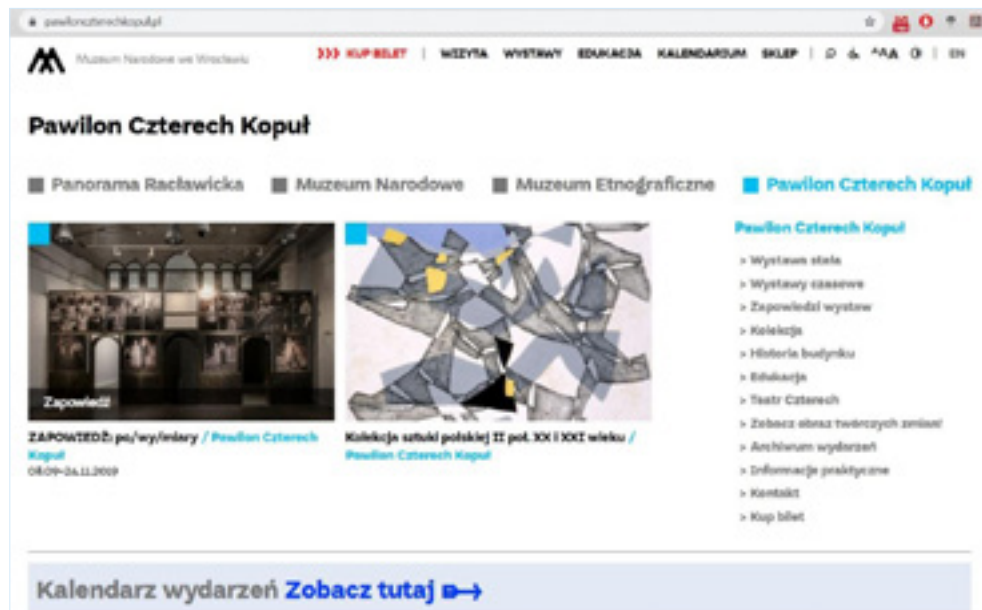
pawiloncztechkopul.pl

Muzeum Narodowe we Wrocławiu

››› KUP BILET | WIZYTA WYSTAWY EDUKACJA KALENDARIUM SKLEP | EN

Pawilon Czterech Kopuł

Panorama Racławicka Muzeum Narodowe Muzeum Etnograficzne Pawilon Czterech Kopuł

Zapowiedź

ZAPOWIEDŹ: po/wy/miary / Pawilon Czterech Kopuł
08.09–24.11.2019

Kolekcja sztuki polskiej II poł. XX i XXI wieku / Pawilon Czterech Kopuł

Pawilon Czterech Kopuł
> Wystawa stała
> Wystawy czasowe
> Zapowiedzi wystaw
> Kolekcja
> Historia budynku
> Edukacja
> Teatr Czterech
> Zobacz obraz twórczych zmian!
> Archiwum wydarzeń
> Informacje praktyczne
> Kontakt
> Kup bilet

Kalendarz wydarzeń Zobacz tutaj